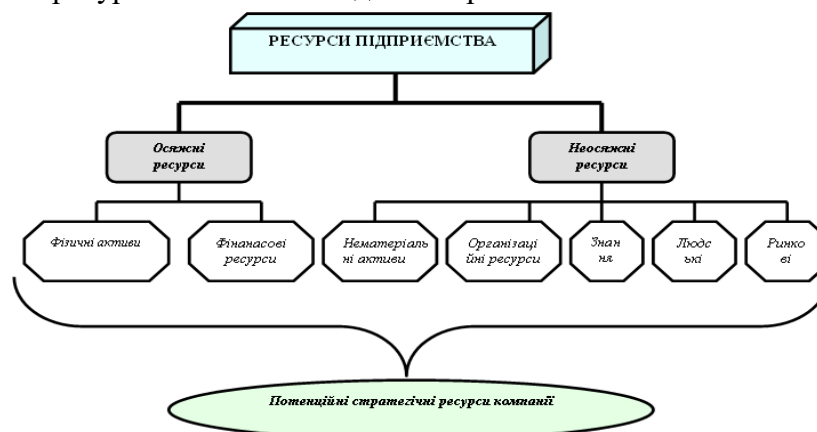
РЕСУРСИ ПІДПРИЄМСТВА

Осяжні ресурси

Неосяжні ресурси

Фізичні активи

Фінанасові ресурси

Нематеріальні активи

Організаційні ресурси

Знання

Людські

Ринкові

Потенційні стратегічні ресурси компанії